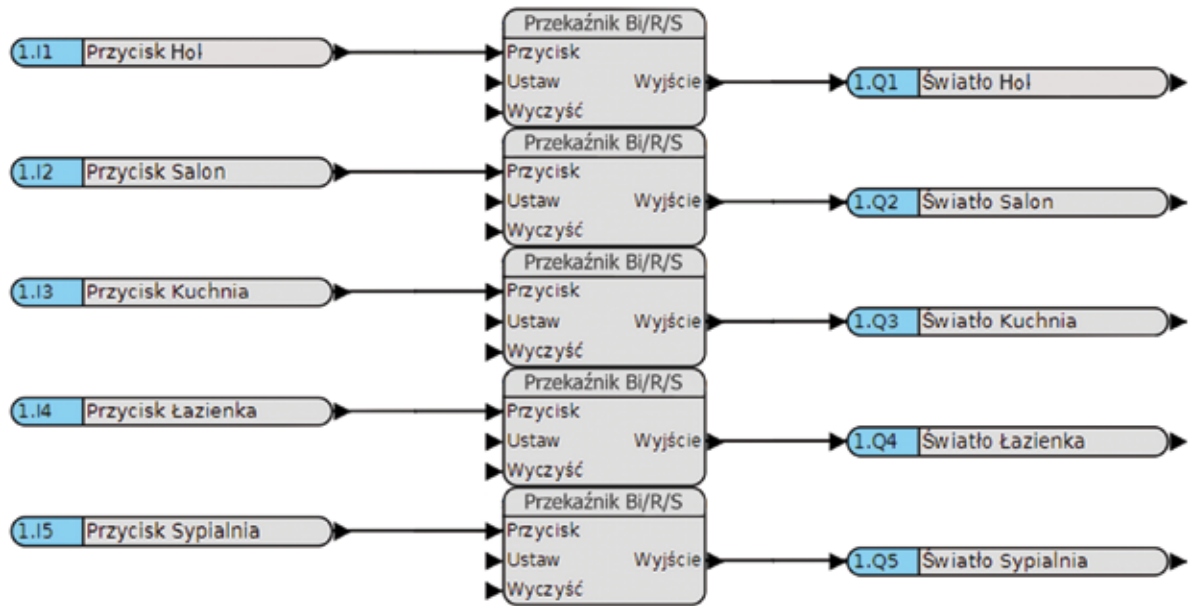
Przekaźnik Bi/R/S
1.I1 Przycisk Hol
Przycisk
Ustaw
Wyjście
Wyczyść
1.Q1 Światło Hol

Przekaźnik Bi/R/S
1.I2 Przycisk Salon
Przycisk
Ustaw
Wyjście
Wyczyść
1.Q2 Światło Salon

Przekaźnik Bi/R/S
1.I3 Przycisk Kuchnia
Przycisk
Ustaw
Wyjście
Wyczyść
1.Q3 Światło Kuchnia

Przekaźnik Bi/R/S
1.I4 Przycisk Łazienka
Przycisk
Ustaw
Wyjście
Wyczyść
1.Q4 Światło Łazienka

Przekaźnik Bi/R/S
1.I5 Przycisk Sypialnia
Przycisk
Ustaw
Wyjście
Wyczyść
1.Q5 Światło Sypialnia